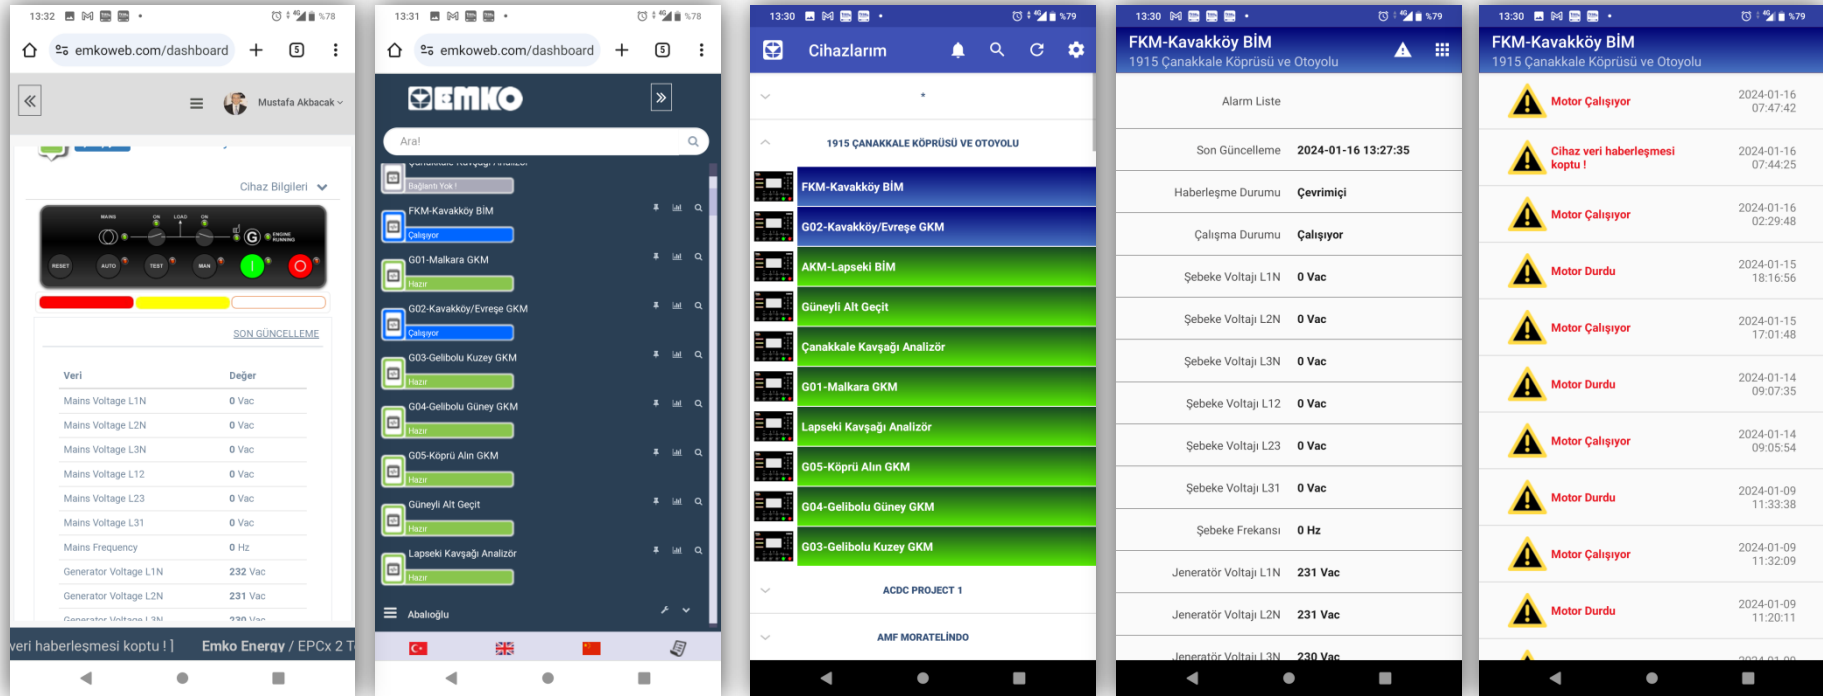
13:32 %78

emkoweb.com/dashboard

Mustafa Akbacak

Cihaz Bilgileri

MAINS ON LOAD ON G ENGINE RUNNING

RESET AUTO TEST MAN

SON GÜNCELLEME

| Veri | Değer |
|---|---|
| Mains Voltage L1N | 0 Vac |
| Mains Voltage L2N | 0 Vac |
| Mains Voltage L3N | 0 Vac |
| Mains Voltage L12 | 0 Vac |
| Mains Voltage L23 | 0 Vac |
| Mains Voltage L31 | 0 Vac |
| Mains Frequency | 0 Hz |
| Generator Voltage L1N | 232 Vac |
| Generator Voltage L2N | 231 Vac |
| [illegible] | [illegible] |

veri haberleşmesi koptu ! ] Emko Energy / EPCx 2 T

13:31 %78

emkoweb.com/dashboard

EMKO

Ara!

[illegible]
Bağlantı Yok !
FKM-Kavakköy BİM
Çalışıyor
G01-Malkara GKM
Hazır
G02-Kavakköy/Evreşe GKM
Çalışıyor
G03-Gelibolu Kuzey GKM
Hazır
G04-Gelibolu Güney GKM
Hazır
G05-Köprü Alın GKM
Hazır
Güneyli Alt Geçit
Hazır
Lapseki Kavşağı Analizör
Hazır
Abalıoğlu

13:30 %79

Cihazlarım

*

1915 ÇANAKKALE KÖPRÜSÜ VE OTOYOLU

FKM-Kavakköy BİM
G02-Kavakköy/Evreşe GKM
AKM-Lapseki BİM
Güneyli Alt Geçit
Çanakkale Kavşağı Analizör
G01-Malkara GKM
Lapseki Kavşağı Analizör
G05-Köprü Alın GKM
G04-Gelibolu Güney GKM
G03-Gelibolu Kuzey GKM

ACDC PROJECT 1

AMF MORATELİNDO

13:30 %79

FKM-Kavakköy BİM
1915 Çanakkale Köprüsü ve Otoyolu

Alarm Liste

| | |
|---|---|
| Son Güncelleme | 2024-01-16 13:27:35 |
| Haberleşme Durumu | Çevrimiçi |
| Çalışma Durumu | Çalışıyor |
| Şebeke Voltajı L1N | 0 Vac |
| Şebeke Voltajı L2N | 0 Vac |
| Şebeke Voltajı L3N | 0 Vac |
| Şebeke Voltajı L12 | 0 Vac |
| Şebeke Voltajı L23 | 0 Vac |
| Şebeke Voltajı L31 | 0 Vac |
| Şebeke Frekansı | 0 Hz |
| Jeneratör Voltajı L1N | 231 Vac |
| Jeneratör Voltajı L2N | 231 Vac |
| Jeneratör Voltajı L3N | 230 Vac |

13:30 %79

FKM-Kavakköy BİM
1915 Çanakkale Köprüsü ve Otoyolu

Motor Çalışıyor 2024-01-16 07:47:42
Cihaz veri haberleşmesi koptu ! 2024-01-16 07:44:25
Motor Çalışıyor 2024-01-16 02:29:48
Motor Durdu 2024-01-15 18:16:56
Motor Çalışıyor 2024-01-15 17:01:48
Motor Durdu 2024-01-14 09:07:35
Motor Çalışıyor 2024-01-14 09:05:54
Motor Durdu 2024-01-09 11:33:38
Motor Çalışıyor 2024-01-09 11:32:09
Motor Durdu 2024-01-09 11:20:11